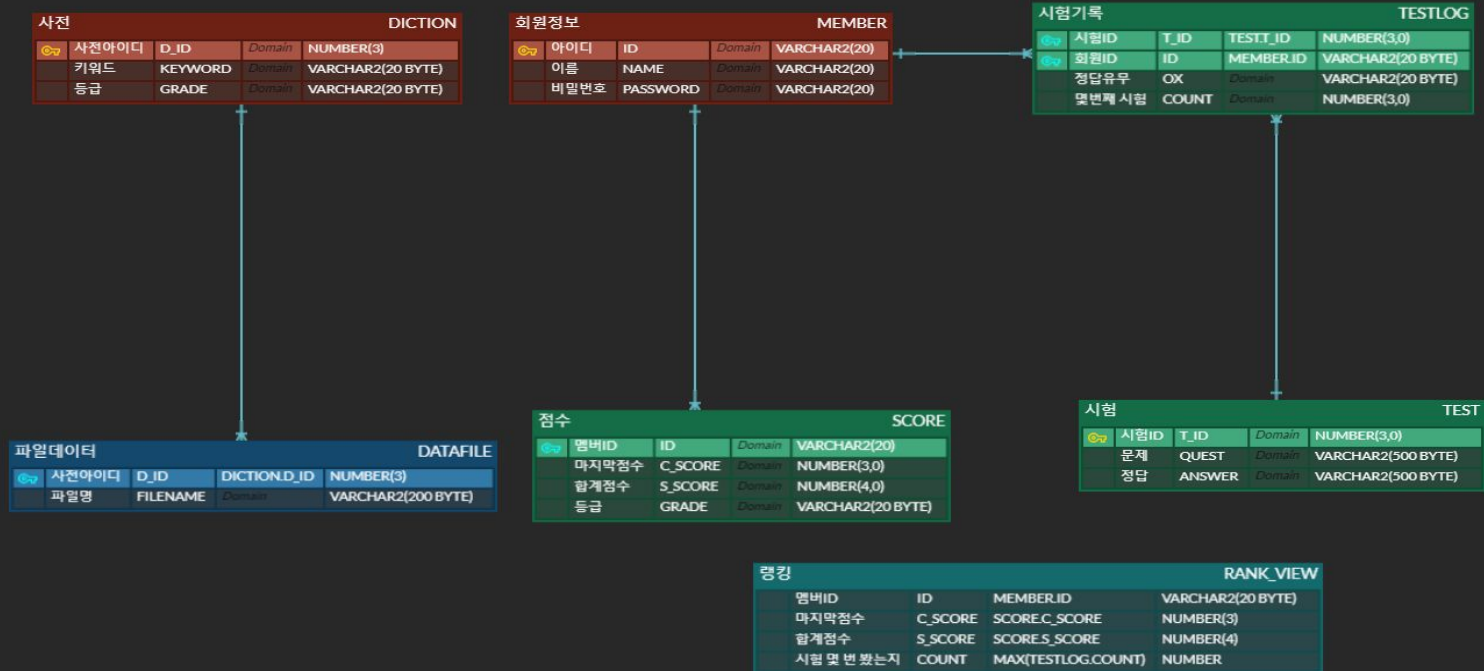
사전 DICTION

| 사전아이디 | D_ID | Domain | NUMBER(3) |
|---|---|---|---|
| 키워드 | KEYWORD | Domain | VARCHAR2(20 BYTE) |
| 등급 | GRADE | Domain | VARCHAR2(20 BYTE) |

회원정보 MEMBER

| 아이디 | ID | Domain | VARCHAR2(20) |
|---|---|---|---|
| 이름 | NAME | Domain | VARCHAR2(20) |
| 비밀번호 | PASSWORD | Domain | VARCHAR2(20) |

시험기록 TESTLOG

| 시험ID | T_ID | TEST.T_ID | NUMBER(3,0) |
|---|---|---|---|
| 회원ID | ID | MEMBER.ID | VARCHAR2(20 BYTE) |
| 정답유무 | OX | Domain | VARCHAR2(20 BYTE) |
| 몇번째 시험 | COUNT | Domain | NUMBER(3,0) |

파일데이터 DATAFILE

| 사전아이디 | D_ID | DICTION.D_ID | NUMBER(3) |
|---|---|---|---|
| 파일명 | FILENAME | Domain | VARCHAR2(200 BYTE) |

점수 SCORE

| 멤버ID | ID | Domain | VARCHAR2(20) |
|---|---|---|---|
| 마지막점수 | C_SCORE | Domain | NUMBER(3,0) |
| 합계점수 | S_SCORE | Domain | NUMBER(4,0) |
| 등급 | GRADE | Domain | VARCHAR2(20 BYTE) |

시험 TEST

| 시험ID | T_ID | Domain | NUMBER(3,0) |
|---|---|---|---|
| 문제 | QUEST | Domain | VARCHAR2(500 BYTE) |
| 정답 | ANSWER | Domain | VARCHAR2(500 BYTE) |

랭킹 RANK_VIEW

| 멤버ID | ID | MEMBER.ID | VARCHAR2(20 BYTE) |
|---|---|---|---|
| 마지막점수 | C_SCORE | SCORE.C_SCORE | NUMBER(3) |
| 합계점수 | S_SCORE | SCORE.S_SCORE | NUMBER(4) |
| 시험 몇 번 봤는지 | COUNT | MAX(TESTLOG.COUNT) | NUMBER |